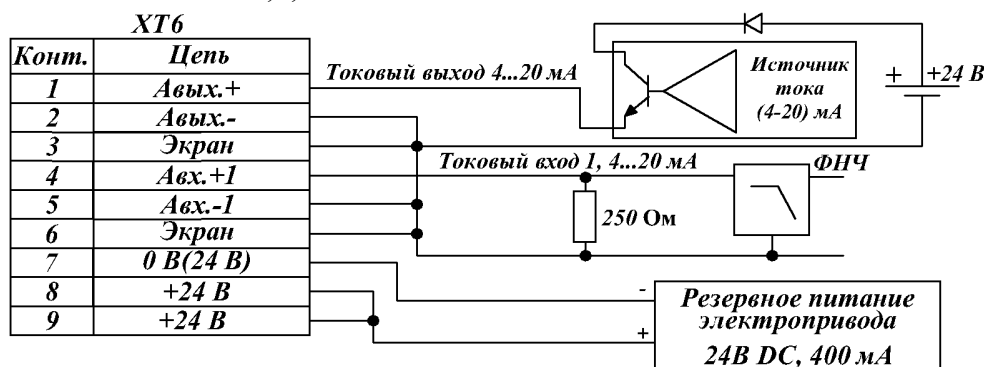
XT6

| Конт. | Цепь |
|---|---|
| 1 | Авых.+ |
| 2 | Авых.- |
| 3 | Экран |
| 4 | Авх.+1 |
| 5 | Авх.-1 |
| 6 | Экран |
| 7 | 0 В(24 В) |
| 8 | +24 В |
| 9 | +24 В |

Токовый выход 4...20 мА

Источник тока (4-20) мА

+ +24 В

Токовый вход 1, 4...20 мА

ФНЧ

250 Ом

-

+

Резервное питание электропривода

24В DC, 400 мА